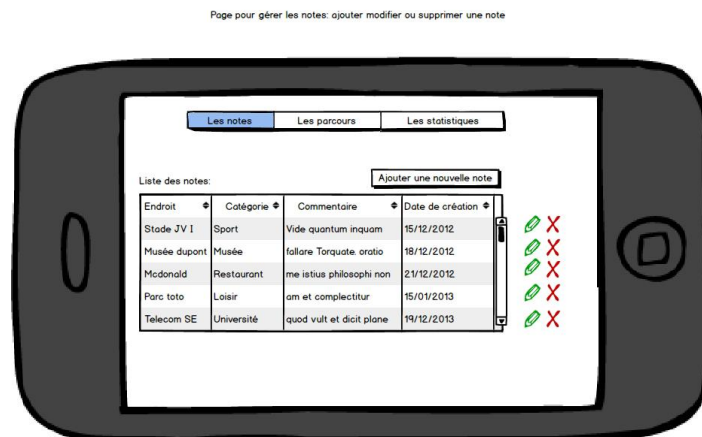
Page pour gérer les notes: ajouter modifier ou supprimer une note

Les notes | Les parcours | Les statistiques

Liste des notes:

Ajouter une nouvelle note

| Endroit | Catégorie | Commentaire | Date de création |
|---|---|---|---|
| Stade JV I | Sport | Vide quantum inquam | 15/12/2012 |
| Musée dupont | Musée | fallare Torquate. oratio | 18/12/2012 |
| Mcdonald | Restaurant | me istius philosophi non | 21/12/2012 |
| Parc toto | Loisir | am et complectitur | 15/01/2013 |
| Telecom SE | Université | quod vult et dicit plane | 19/12/2013 |